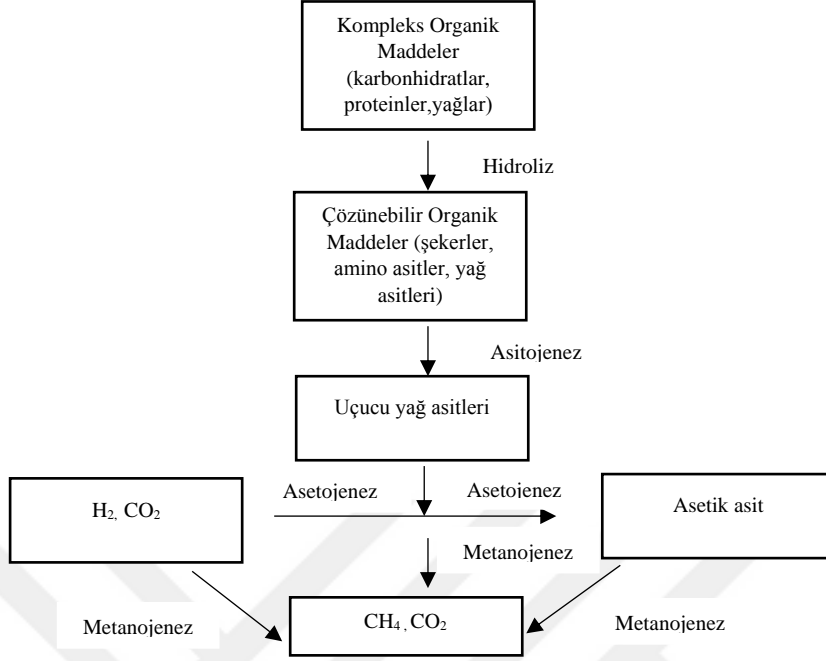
Kompleks Organik Maddeler (karbonhidratlar, proteinler,yağlar)

Hidroliz

Çözünebilir Organik Maddeler (şekerler, amino asitler, yağ asitleri)

Asitojenez

Uçucu yağ asitleri

$H_2$, $CO_2$

Asetojenez

Asetojenez

Asetik asit

Metanojenez

Metanojenez

$CH_4$, $CO_2$

Metanojenez